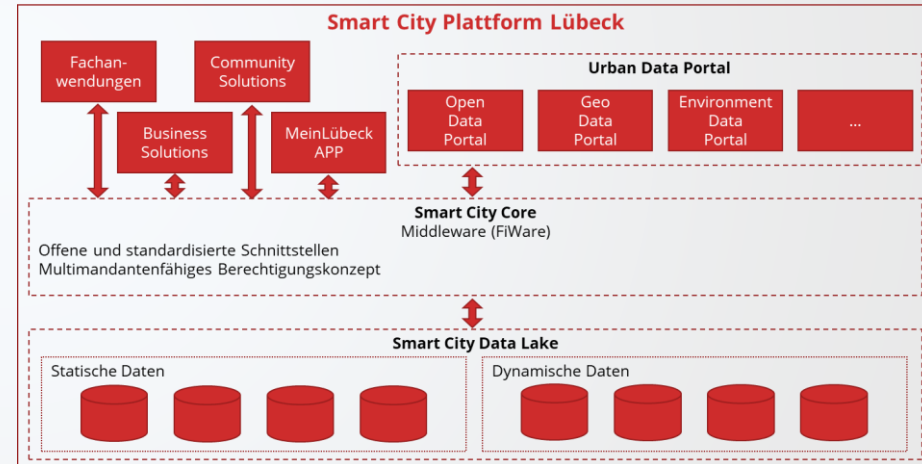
Smart City Plattform Lübeck

Fachanwendungen

Community Solutions

Business Solutions

MeinLübeck APP

Urban Data Portal

Open Data Portal

Geo Data Portal

Environment Data Portal

...

Smart City Core
Middleware (FiWare)

Offene und standardisierte Schnittstellen
Multimandantenfähiges Berechtigungskonzept

Smart City Data Lake

Statische Daten

Dynamische Daten